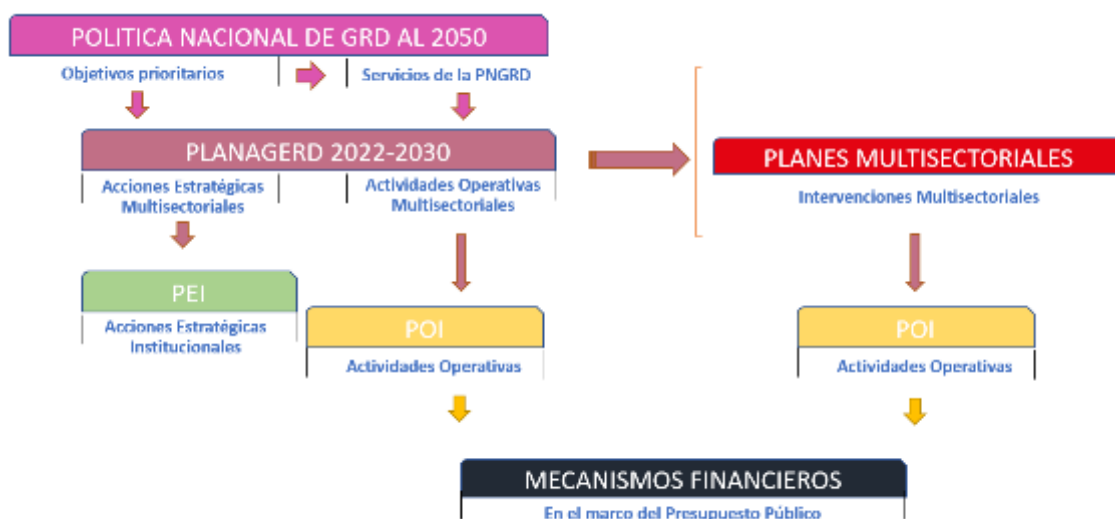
POLITICA NACIONAL DE GRD AL 2050

Objetivos prioritarios

Servicios de la PNGRD

PLANAGERD 2022-2030

Acciones Estratégicas Multisectoriales

Actividades Operativas Multisectoriales

PLANES MULTISECTORIALES

Intervenciones Multisectoriales

PEI

Acciones Estratégicas Institucionales

POI

Actividades Operativas

POI

Actividades Operativas

MECANISMOS FINANCIEROS

En el marco del Presupuesto Público